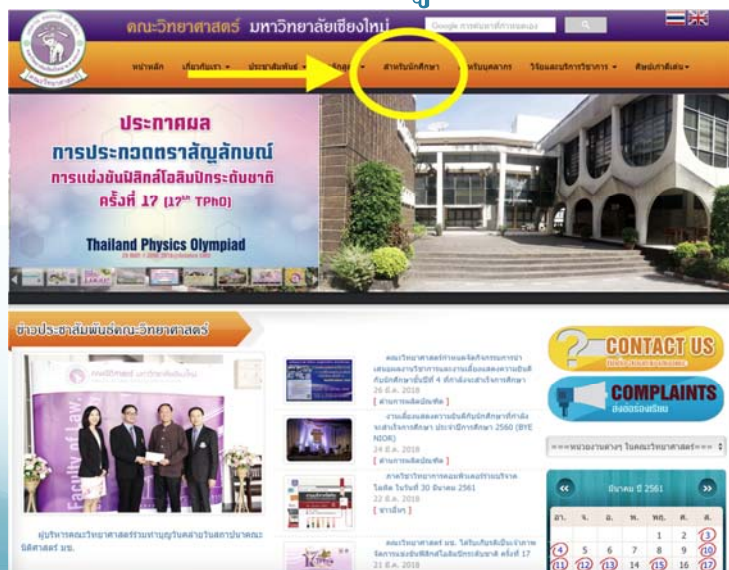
คณะวิทยาศาสตร์ มหาวิทยาลัยเชียงใหม่

หน้าหลัก เกี่ยวกับเรา ประชาสัมพันธ์ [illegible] สำหรับนักศึกษา สำหรับบุคลากร วิจัยและบริการวิชาการ ศิษย์เก่าดีเด่น

ประกาศผล
การประกวดตราสัญลักษณ์
การแข่งขันฟิสิกส์โอลิมปิกระดับชาติ
ครั้งที่ 17 (17th TPhO)
Thailand Physics Olympiad

ข่าวประชาสัมพันธ์คณะวิทยาศาสตร์

ผู้บริหารคณะวิทยาศาสตร์ร่วมทำบุญวันคล้ายวันสถาปนาคณะนิติศาสตร์ มช.

คณะวิทยาศาสตร์ฯ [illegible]
26 มี.ค. 2018
[ ข่าวการผลิตบัณฑิต ]

งานเลี้ยงแสดงความยินดีกับบัณฑิต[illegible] ประจำปีการศึกษา 2560 (BYE NIOR)
24 มี.ค. 2018
[ ข่าวการผลิตบัณฑิต ]

ภาควิชา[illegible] 30 มีนาคม 2561
[ ข่าวทั่วไป ]

คณะวิทยาศาสตร์ มช. ได้รับเกียรติเป็นเจ้าภาพจัดการแข่งขันฟิสิกส์โอลิมปิกระดับชาติ ครั้งที่ 17
21 มี.ค. 2018

CONTACT US
COMPLAINTS

===หน่วยงานต่างๆ ในคณะวิทยาศาสตร์===

มีนาคม ปี 2561
| อา. | จ. | อ. | พ. | พฤ. | ศ. | ส. |
|---|---|---|---|---|---|---|
| | | | | 1 | 2 | 3 |
| 4 | 5 | 6 | 7 | 8 | 9 | 10 |
| 11 | 12 | 13 | 14 | 15 | 16 | 17 |